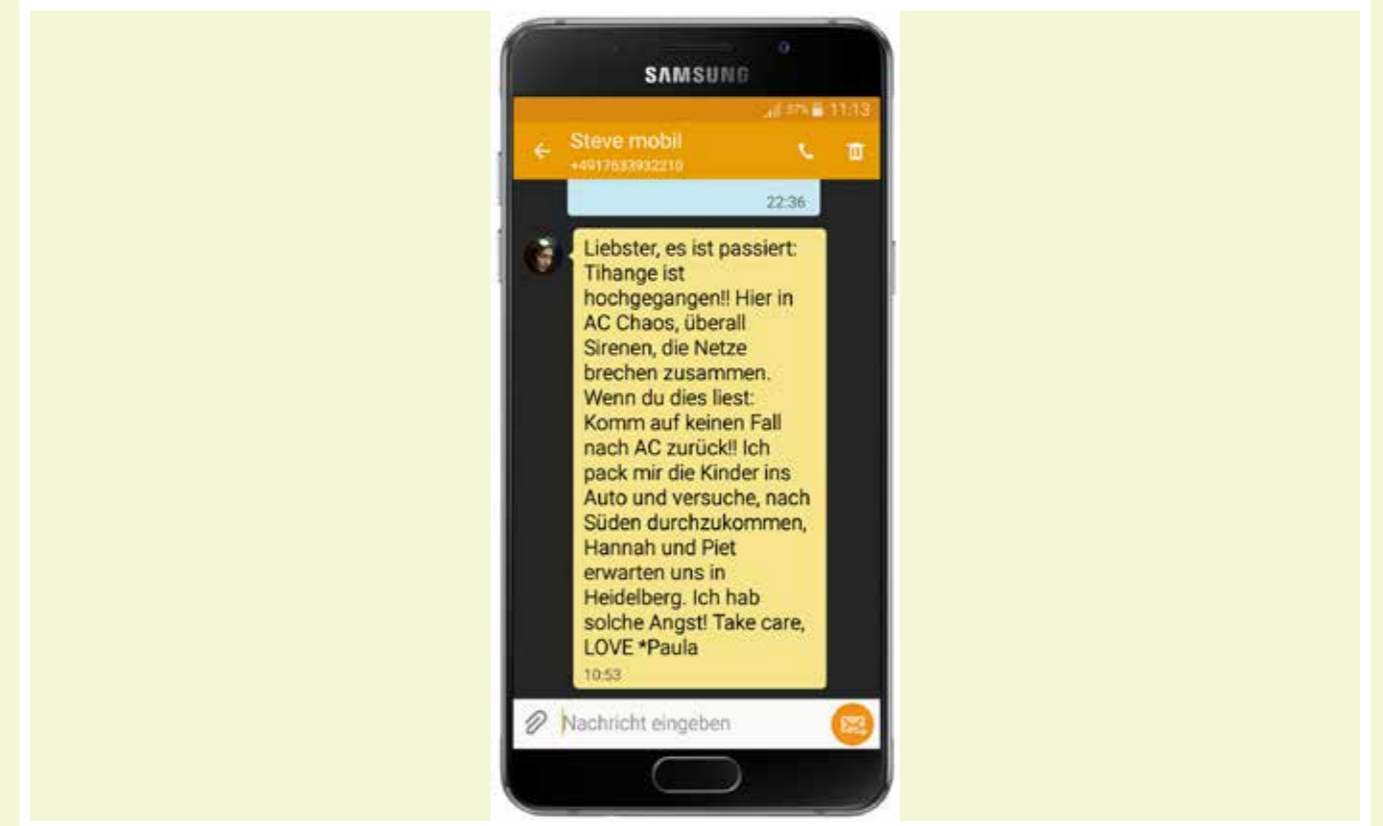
SAMSUNG

37% 11:13

Steve mobil
+4917633932210

22:36

Liebster, es ist passiert: Tihange ist hochgegangen!! Hier in AC Chaos, überall Sirenen, die Netze brechen zusammen. Wenn du dies liest: Komm auf keinen Fall nach AC zurück!! Ich pack mir die Kinder ins Auto und versuche, nach Süden durchzukommen, Hannah und Piet erwarten uns in Heidelberg. Ich hab solche Angst! Take care, LOVE *Paula
10:53

Nachricht eingeben